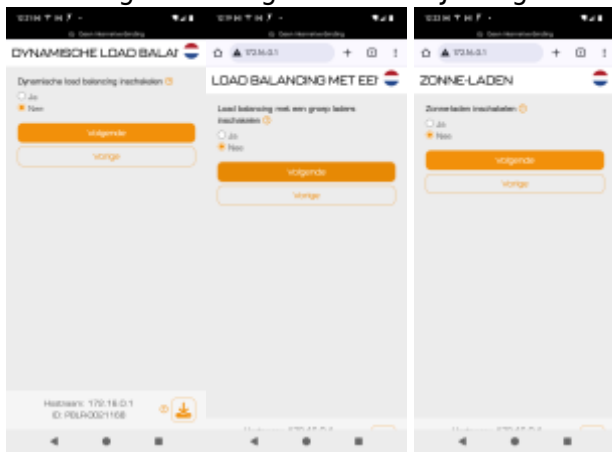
Geen internetverbinding
DYNAMISCHE LOAD BALAN
Dynamische load balancing inschakelen
Ja
Nee
Volgende
Vorige
Hostnaam: 172.16.0.1
ID: PBLR0021168

Geen internetverbinding
172.16.0.1
LOAD BALANCING MET EEN
Load balancing met een groep laders inschakelen
Ja
Nee
Volgende
Vorige

Geen internetverbinding
172.16.0.1
ZONNE-LADEN
Zonneladen inschakelen
Ja
Nee
Volgende
Vorige